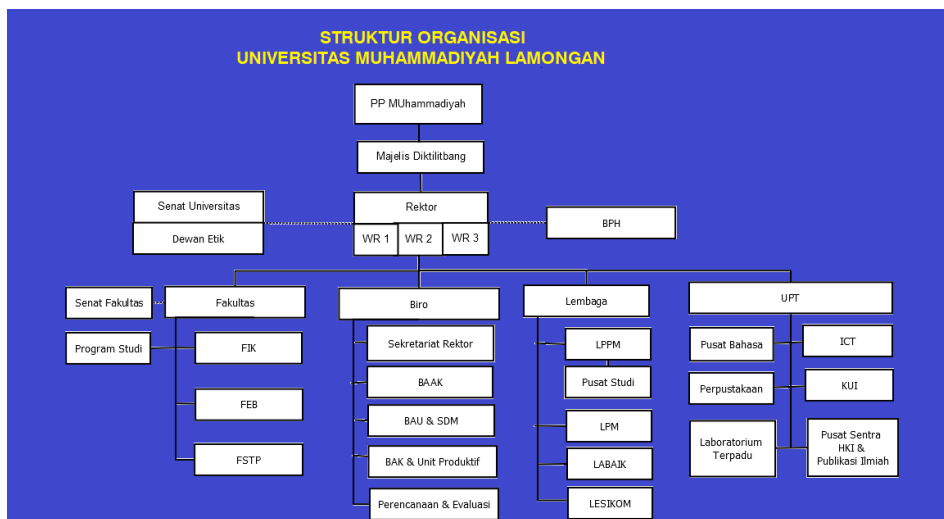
STRUKTUR ORGANISASI
UNIVERSITAS MUHAMMADIYAH LAMONGAN

PP MUhammadiyah

Majelis Diktilitbang

Senat Universitas

Dewan Etik

Rektor

WR 1

WR 2

WR 3

BPH

Senat Fakultas

Fakultas

Program Studi

FIK

FEB

FSTP

Biro

Sekretariat Rektor

BAAK

BAU & SDM

BAK & Unit Produktif

Perencanaan & Evaluasi

Lembaga

LPPM

Pusat Studi

LPM

LABAIK

LESIKOM

UPT

Pusat Bahasa

ICT

Perpustakaan

KUI

Laboratorium Terpadu

Pusat Sentra HKI & Publikasi Ilmiah